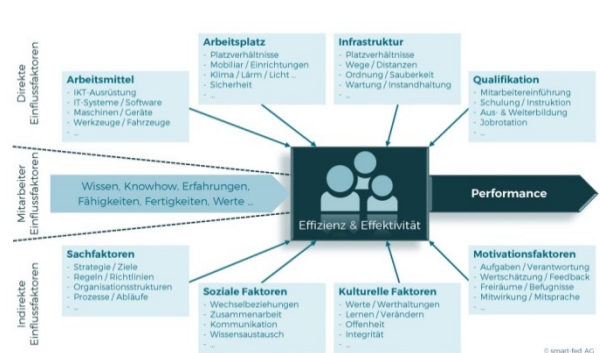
Direkte Einflussfaktoren

Arbeitsmittel
- IKT-Ausrüstung
- IT-Systeme / Software
- Maschinen / Geräte
- Werkzeuge / Fahrzeuge
- ...

Arbeitsplatz
- Platzverhältnisse
- Mobiliar / Einrichtungen
- Klima / Lärm / Licht ...
- Sicherheit
- ...

Infrastruktur
- Platzverhältnisse
- Wege / Distanzen
- Ordnung / Sauberkeit
- Wartung / Instandhaltung
- ...

Qualifikation
- Mitarbeitereinführung
- Schulung / Instruktion
- Aus- & Weiterbildung
- Jobrotation
- ...

Mitarbeiter Einflussfaktoren

Wissen, Knowhow, Erfahrungen, Fähigkeiten, Fertigkeiten, Werte ...

Effizienz & Effektivität

Performance

Indirekte Einflussfaktoren

Sachfaktoren
- Strategie / Ziele
- Regeln / Richtlinien
- Organisationsstrukturen
- Prozesse / Abläufe
- ...

Soziale Faktoren
- Wechselbeziehungen
- Zusammenarbeit
- Kommunikation
- Wissensaustausch
- ...

Kulturelle Faktoren
- Werte / Werthaltungen
- Lernen / Verändern
- Offenheit
- Integrität
- ...

Motivationsfaktoren
- Aufgaben / Verantwortung
- Wertschätzung / Feedback
- Freiräume / Befugnisse
- Mitwirkung / Mitsprache
- ...

© smart-fed AG